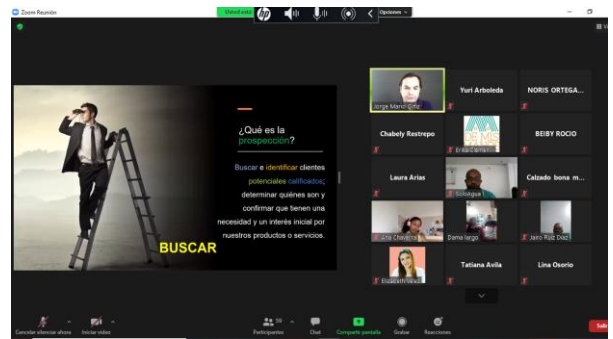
Zoom Reunión

Usted está

Opciones

¿Qué es la prospección?

Buscar e identificar clientes potenciales calificados; determinar quiénes son y confirmar que tienen una necesidad y un interés inicial por nuestros productos o servicios.

BUSCAR

Jorge Mario Ortiz
Yuri Arboleda
NORIS ORTEGA...
Chabely Restrepo
Erika Carmen
BEIBY ROCIO
Laura Arias
Sicologa
Calzado bona m...
Ana Chavarria
Dama lergo
Jairo Ruiz Diaz
Elizabeth Velez
Tatiana Avila
Lina Osorio

Cancelar silenciar ahora
Iniciar video
Participantes 56
Chat
Compartir pantalla
Grabar
Reacciones
Salir